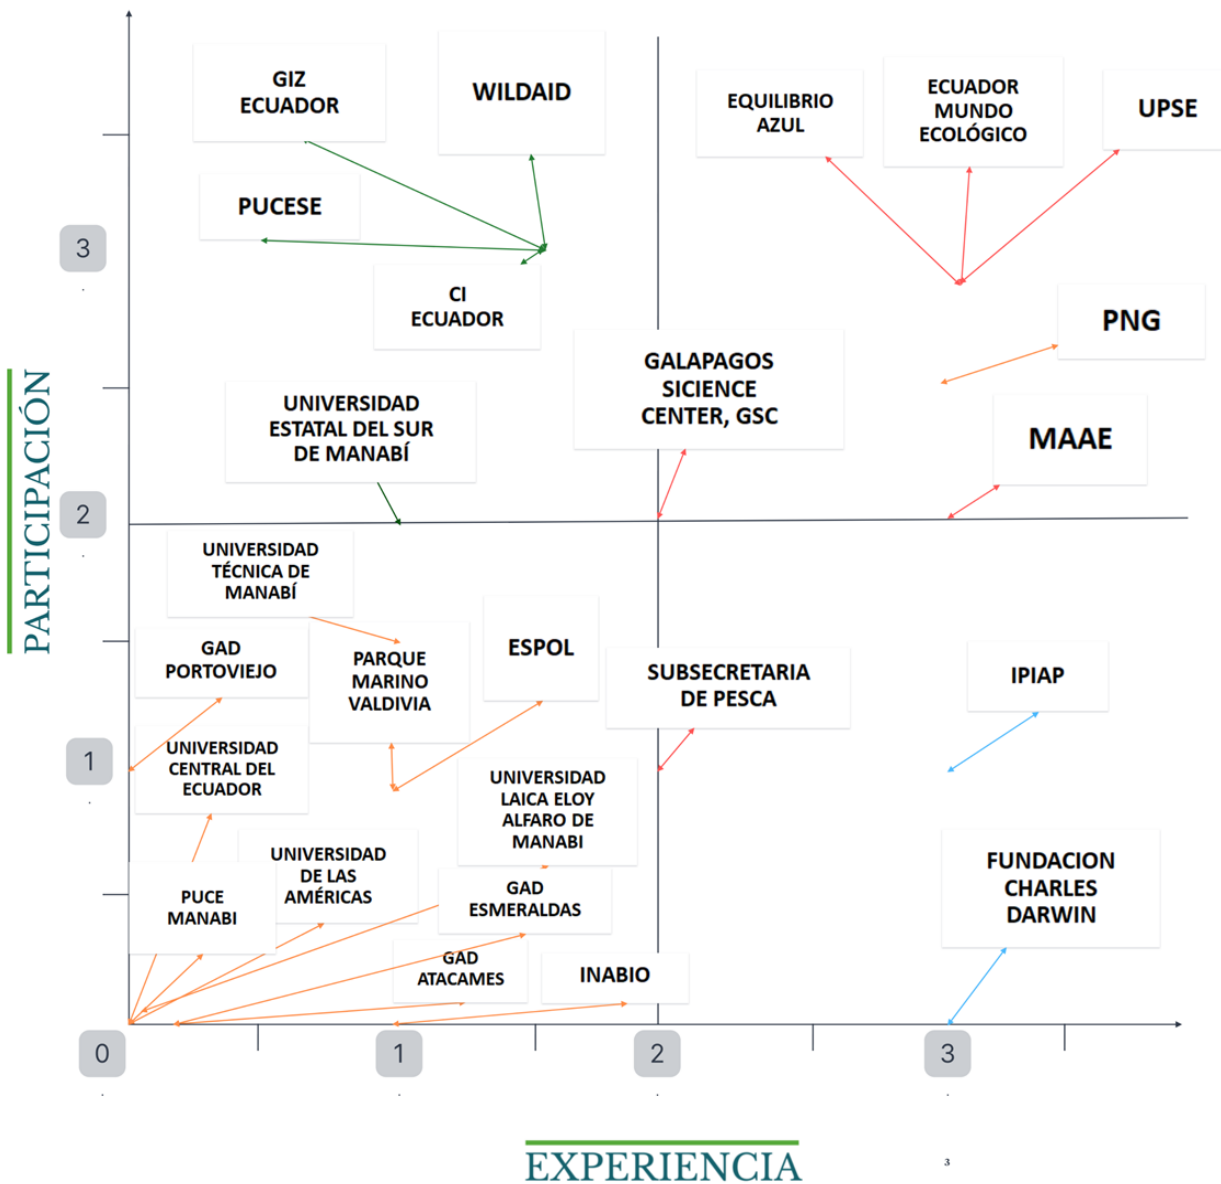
PARTICIPACIÓN

3

2

1

0

GIZ ECUADOR

WILDAID

PUCESE

CI ECUADOR

UNIVERSIDAD ESTATAL DEL SUR DE MANABÍ

EQUILIBRIO AZUL

ECUADOR MUNDO ECOLÓGICO

UPSE

PNG

GALAPAGOS SICIENCE CENTER, GSC

MAAE

UNIVERSIDAD TÉCNICA DE MANABÍ

GAD PORTOVIEJO

PARQUE MARINO VALDIVIA

ESPOL

SUBSECRETARIA DE PESCA

IPIAP

UNIVERSIDAD CENTRAL DEL ECUADOR

UNIVERSIDAD LAICA ELOY ALFARO DE MANABI

UNIVERSIDAD DE LAS AMÉRICAS

PUCE MANABI

GAD ESMERALDAS

FUNDACION CHARLES DARWIN

GAD ATACAMES

INABIO

1

2

3

EXPERIENCIA

3